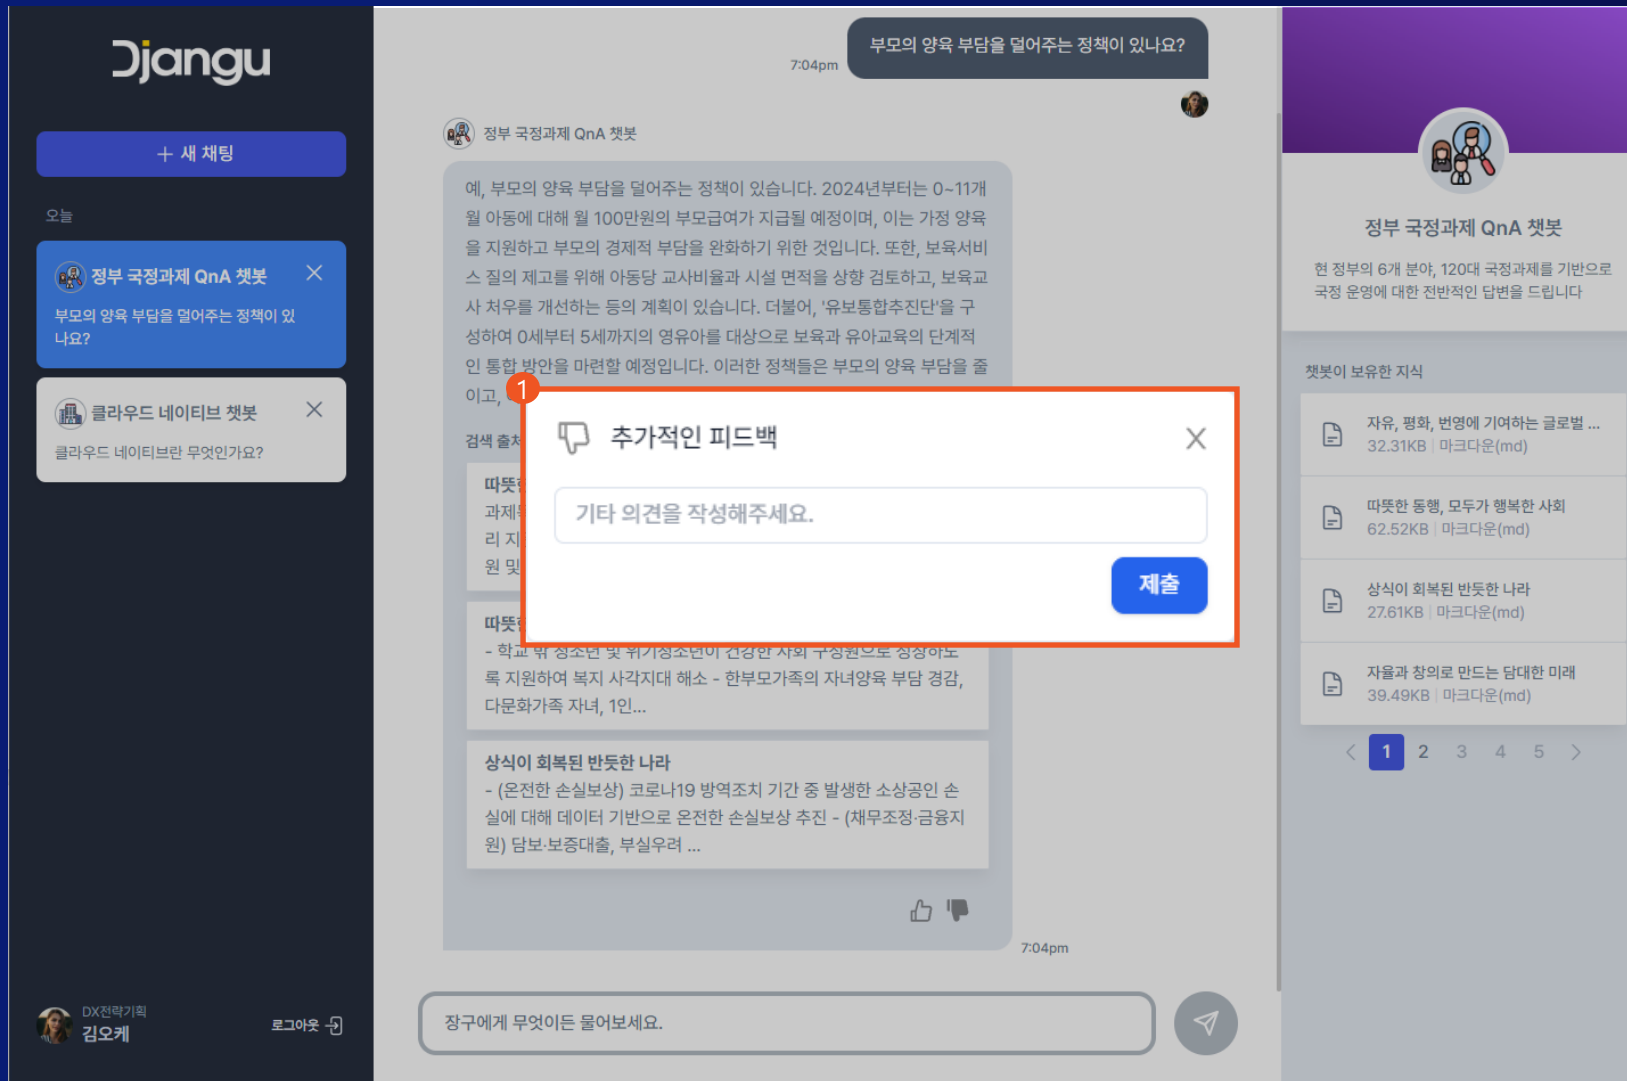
Djangu

+ 새 채팅

오늘

정부 국정과제 QnA 챗봇
부모의 양육 부담을 덜어주는 정책이 있나요?

클라우드 네이티브 챗봇
클라우드 네이티브란 무엇인가요?

DX전략기획
김오케
로그아웃

부모의 양육 부담을 덜어주는 정책이 있나요?
7:04pm

정부 국정과제 QnA 챗봇

예, 부모의 양육 부담을 덜어주는 정책이 있습니다. 2024년부터는 0~11개월 아동에 대해 월 100만원의 부모급여가 지급될 예정이며, 이는 가정 양육을 지원하고 부모의 경제적 부담을 완화하기 위한 것입니다. 또한, 보육서비스 질의 제고를 위해 아동당 교사비율과 시설 면적을 상향 검토하고, 보육교사 처우를 개선하는 등의 계획이 있습니다. 더불어, '유보통합추진단'을 구성하여 0세부터 5세까지의 영유아를 대상으로 보육과 유아교육의 단계적인 통합 방안을 마련할 예정입니다. 이러한 정책들은 부모의 양육 부담을 줄이고, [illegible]

검색 출처

따뜻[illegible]
과제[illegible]
리 지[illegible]
원 및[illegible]

따뜻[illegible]
- 학교 밖 청소년 및 위기청소년이 건강한 사회 구성원으로 성장하도록 지원하여 복지 사각지대 해소 - 한부모가족의 자녀양육 부담 경감, 다문화가족 자녀, 1인...

상식이 회복된 반듯한 나라
- (온전한 손실보상) 코로나19 방역조치 기간 중 발생한 소상공인 손실에 대해 데이터 기반으로 온전한 손실보상 추진 - (채무조정·금융지원) 담보·보증대출, 부실우려 ...

7:04pm

1
추가적인 피드백
기타 의견을 작성해주세요.
제출

장구에게 무엇이든 물어보세요.

정부 국정과제 QnA 챗봇
현 정부의 6개 분야, 120대 국정과제를 기반으로 국정 운영에 대한 전반적인 답변을 드립니다

챗봇이 보유한 지식

자유, 평화, 번영에 기여하는 글로벌 ...
32.31KB | 마크다운(md)

따뜻한 동행, 모두가 행복한 사회
62.52KB | 마크다운(md)

상식이 회복된 반듯한 나라
27.61KB | 마크다운(md)

자율과 창의로 만드는 담대한 미래
39.49KB | 마크다운(md)

< 1 2 3 4 5 >